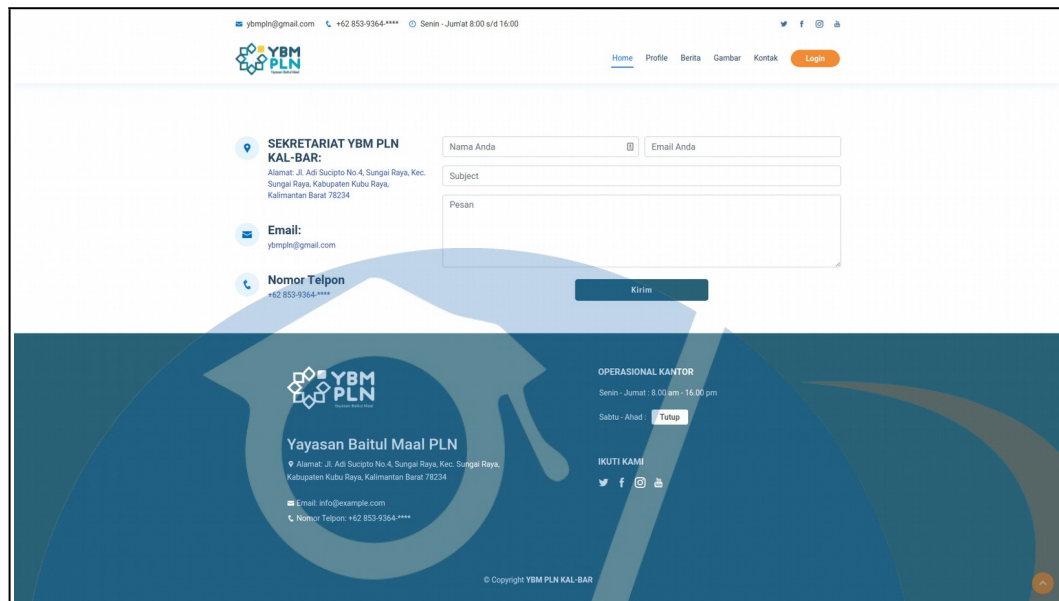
ybmpln@gmail.com +62 853-9364-**** Senin - Jum'at 8:00 s/d 16:00

YBM PLN
Yayasan Baitul Maal

Home Profile Berita Gambar Kontak Login

SEKRETARIAT YBM PLN KAL-BAR:
Alamat: Jl. Adi Sucipto No.4, Sungai Raya, Kec. Sungai Raya, Kabupaten Kubu Raya, Kalimantan Barat 78234

Email:
ybmpln@gmail.com

Nomor Telpon
+62 853-9364-****

Nama Anda
Email Anda
Subject
Pesan
Kirim

YBM PLN
Yayasan Baitul Maal

Yayasan Baitul Maal PLN
Alamat: Jl. Adi Sucipto No.4, Sungai Raya, Kec. Sungai Raya, Kabupaten Kubu Raya, Kalimantan Barat 78234

Email: info@example.com
Nomor Telpon: +62 853-9364-****

OPERASIONAL KANTOR
Senin - Jumat : 8.00 am - 16.00 pm
Sabtu - Ahad : Tutup

IKUTI KAMI

© Copyright YBM PLN KAL-BAR